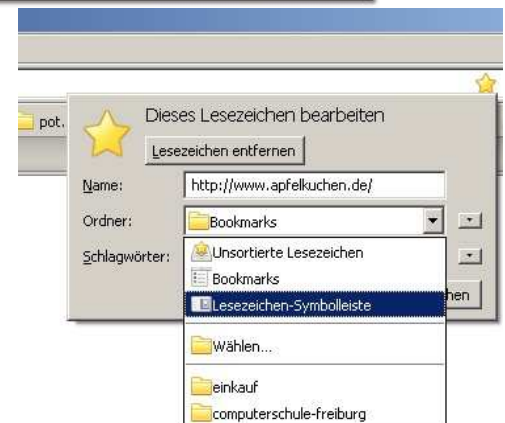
pot.

Dieses Lesezeichen bearbeiten

Lesezeichen entfernen

Name: http://www.apfelkuchen.de/

Ordner: Bookmarks

Schlagwörter:

Unsortierte Lesezeichen
Bookmarks
Lesezeichen-Symbolleiste
Wählen...
einkauf
computerschule-freiburg

hen